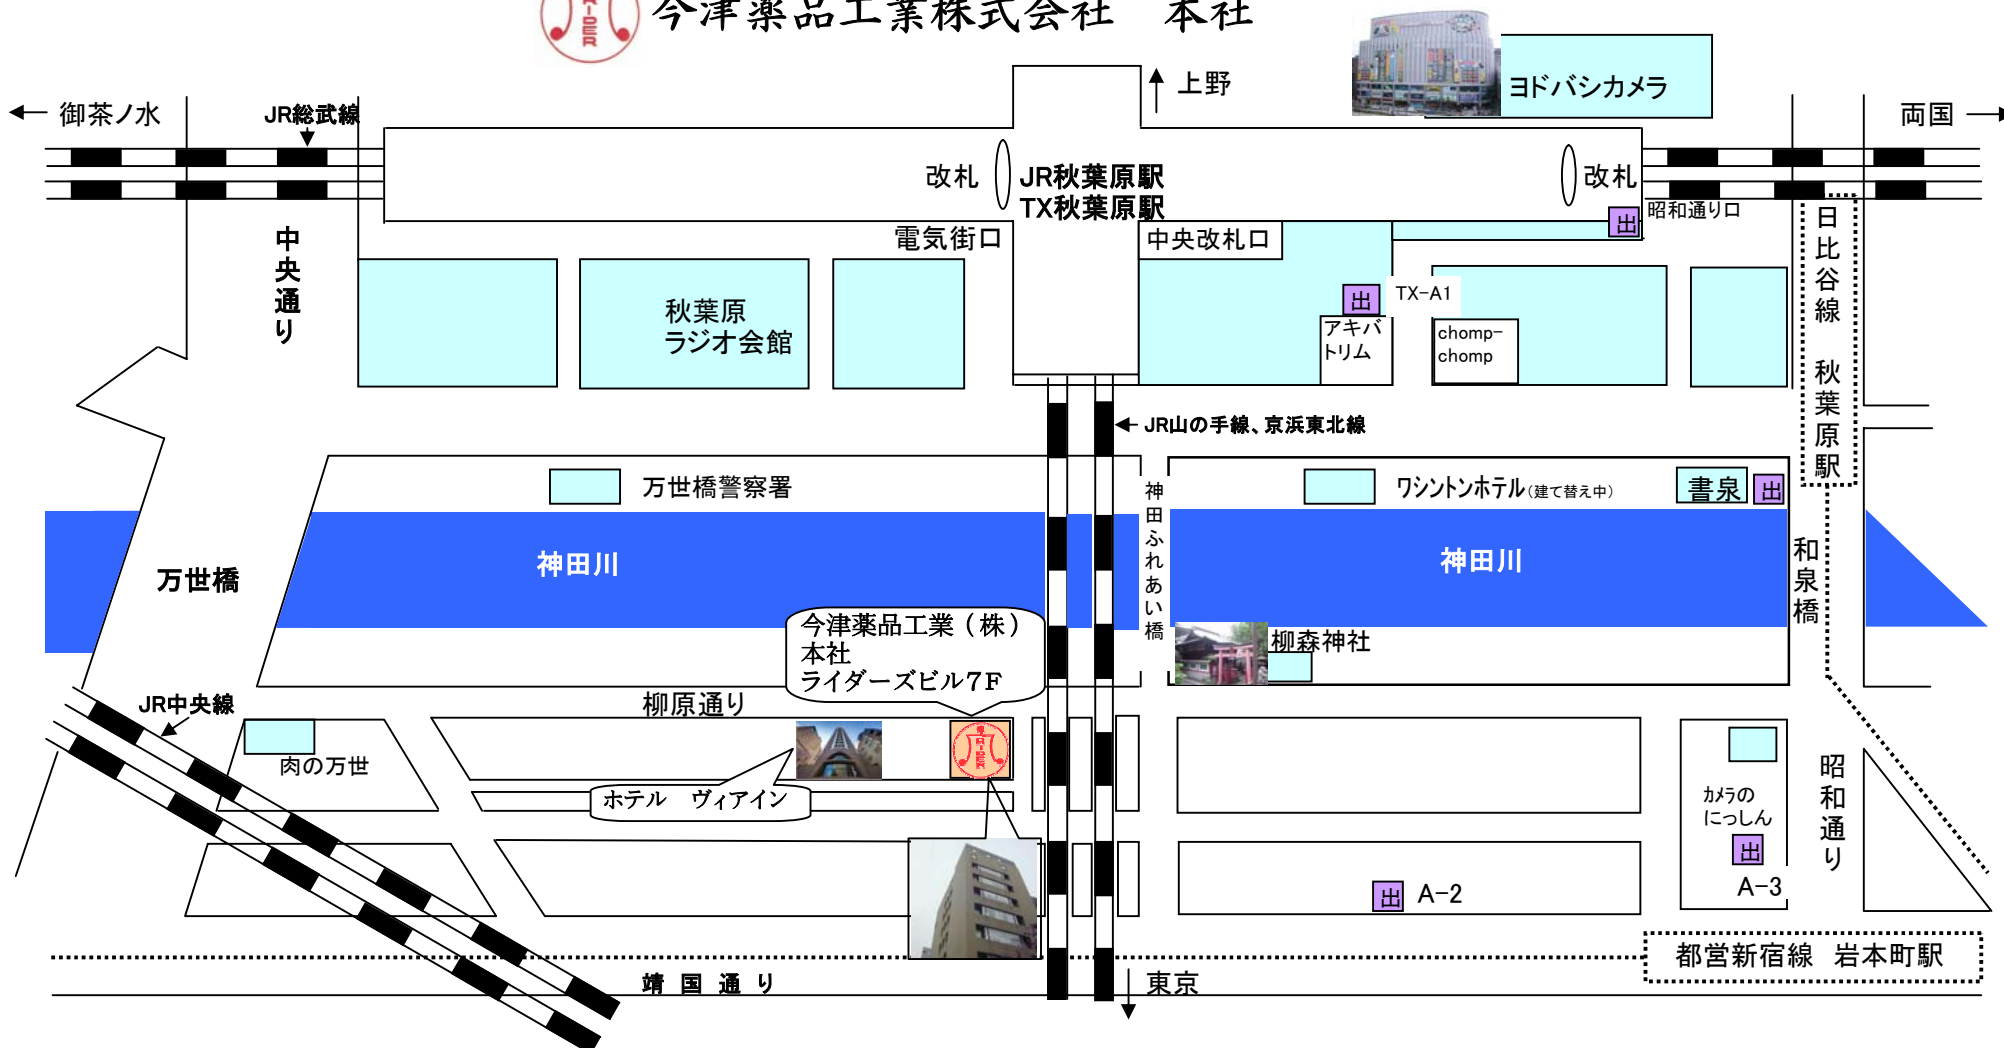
今津薬品工業株式会社　本社

上野

ヨドバシカメラ

← 御茶ノ水

JR総武線

両国 →

改札

JR秋葉原駅
TX秋葉原駅

改札

昭和通り口

出

電気街口

中央改札口

中央通り

日比谷線　秋葉原駅

秋葉原
ラジオ会館

出

TX-A1

アキバ
トリム

chomp-
chomp

JR山の手線、京浜東北線

万世橋警察署

神田ふれあい橋

ワシントンホテル(建て替え中)

書泉

出

万世橋

神田川

神田川

和泉橋

今津薬品工業（株）
本社
ライダーズビル7F

柳森神社

柳原通り

JR中央線

肉の万世

ホテル　ヴィアイン

カメラの
にっしん

出

昭和通り

出　A-2

A-3

都営新宿線　岩本町駅

靖国通り

東京